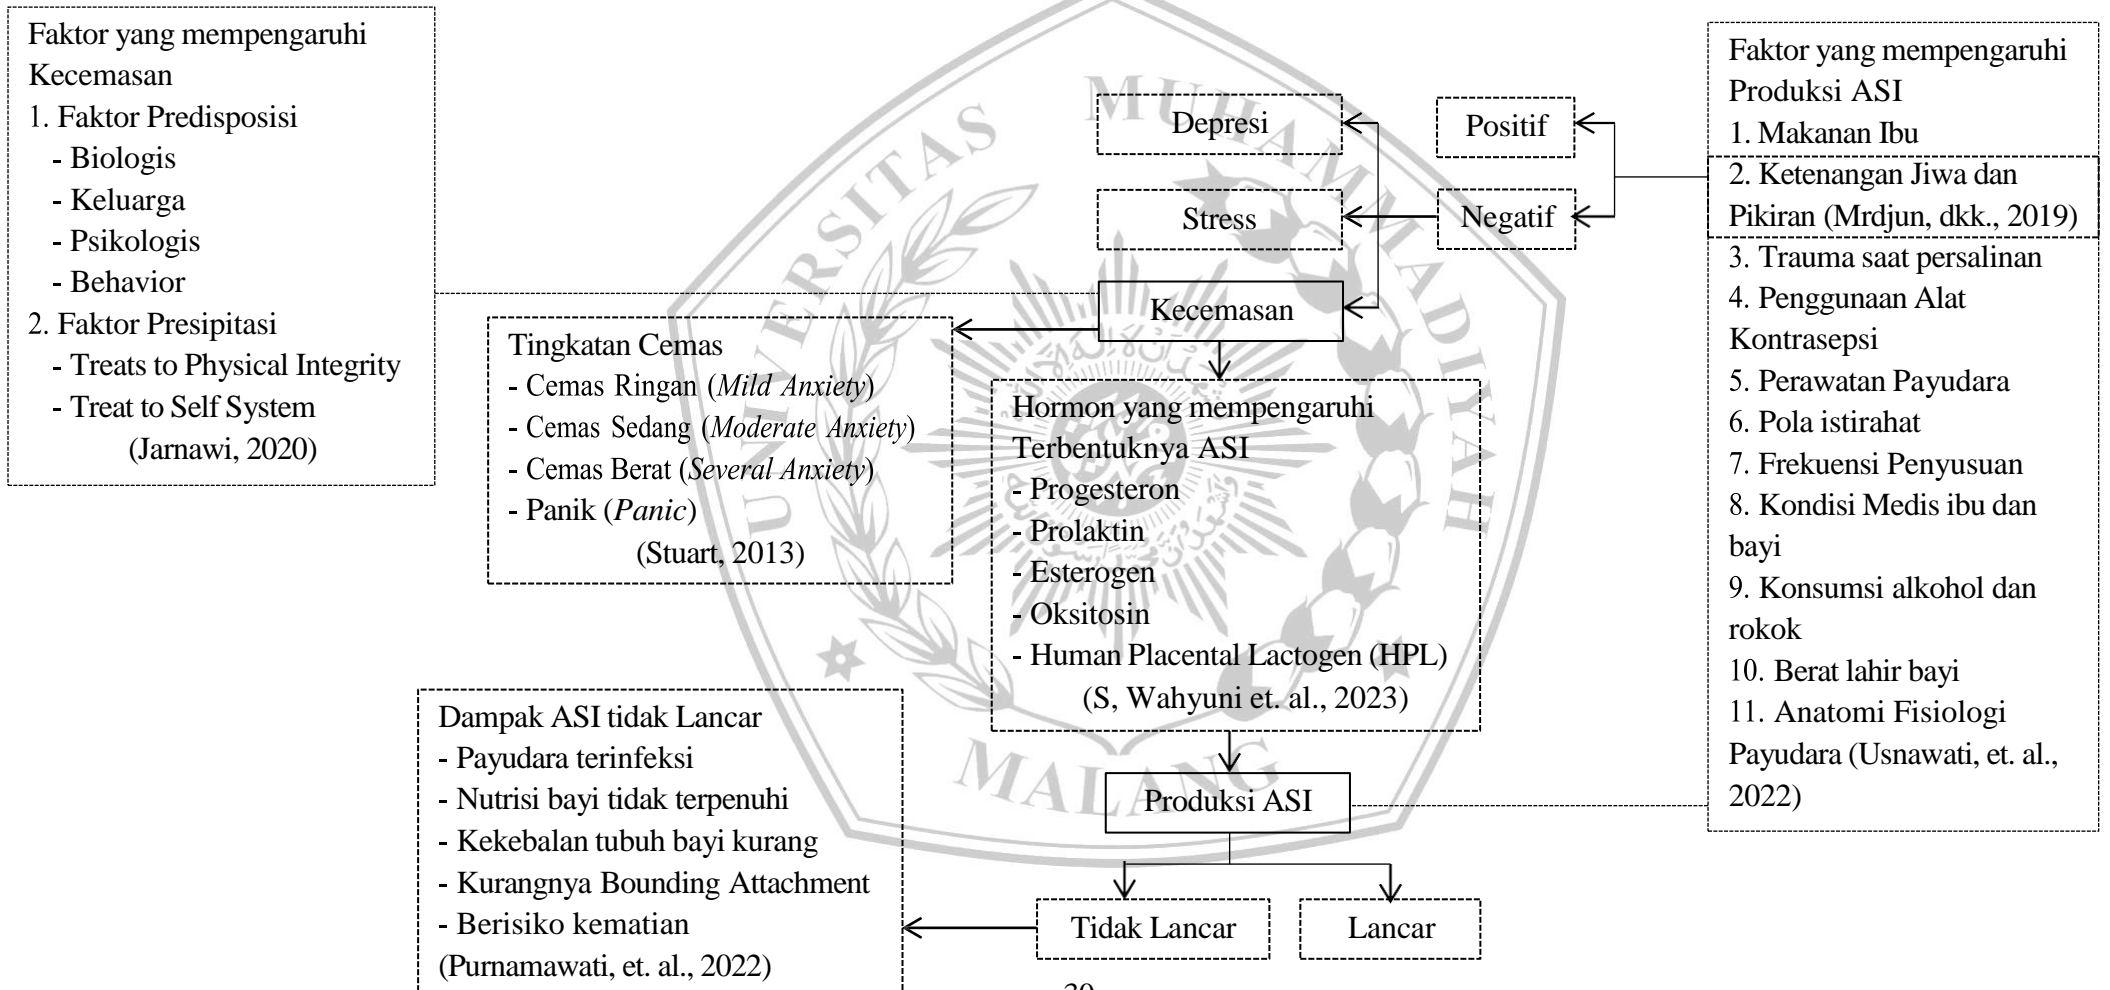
Faktor yang mempengaruhi Kecemasan
1. Faktor Predisposisi
- Biologis
- Keluarga
- Psikologis
- Behavior
2. Faktor Presipitasi
- Treats to Physical Integrity
- Treat to Self System
(Jarnawi, 2020)

Depresi

Stress

Kecemasan

Positif

Negatif

Faktor yang mempengaruhi Produksi ASI
1. Makanan Ibu
2. Ketenangan Jiwa dan Pikiran (Mrdjun, dkk., 2019)
3. Trauma saat persalinan
4. Penggunaan Alat Kontrasepsi
5. Perawatan Payudara
6. Pola istirahat
7. Frekuensi Penyusuan
8. Kondisi Medis ibu dan bayi
9. Konsumsi alkohol dan rokok
10. Berat lahir bayi
11. Anatomi Fisiologi Payudara (Usnawati, et. al., 2022)

Tingkatan Cemas
- Cemas Ringan (*Mild Anxiety*)
- Cemas Sedang (*Moderate Anxiety*)
- Cemas Berat (*Several Anxiety*)
- Panik (*Panic*)
(Stuart, 2013)

Hormon yang mempengaruhi Terbentuknya ASI
- Progesteron
- Prolaktin
- Esterogen
- Oksitosin
- Human Placental Lactogen (HPL)
(S, Wahyuni et. al., 2023)

Produksi ASI

Tidak Lancar

Lancar

Dampak ASI tidak Lancar
- Payudara terinfeksi
- Nutrisi bayi tidak terpenuhi
- Kekebalan tubuh bayi kurang
- Kurangnya Bounding Attachment
- Berisiko kematian
(Purnamawati, et. al., 2022)

30